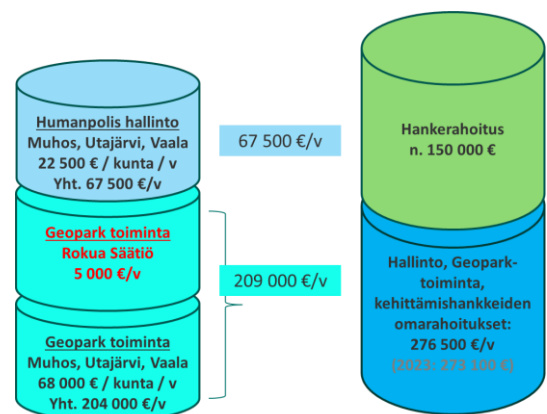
Humanpolis hallinto
Muhos, Utajärvi, Vaala
22 500 € / kunta / v
Yht. 67 500 €/v

67 500 €/v

Hankerahoitus
n. 150 000 €

Geopark toiminta
Rokua Säätiö
5 000 €/v

209 000 €/v

Hallinto, Geopark-toiminta, kehittämishankkeiden omarahoitukset:
276 500 €/v
(2023: 273 100 €)

Geopark toiminta
Muhos, Utajärvi, Vaala
68 000 € / kunta / v
Yht. 204 000 €/v